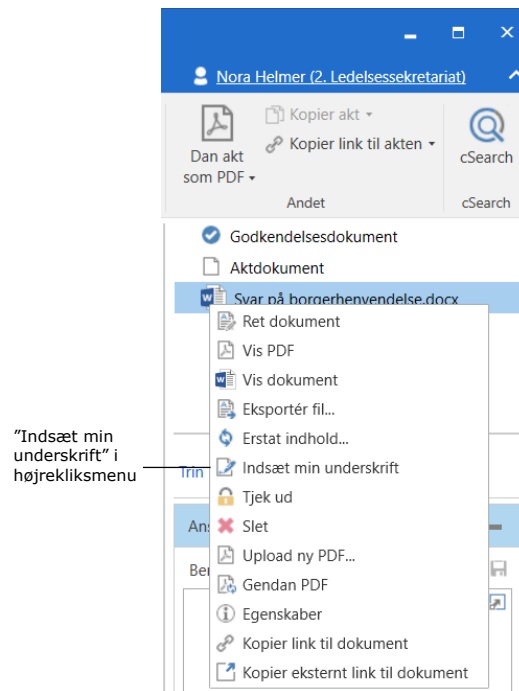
Nora Helmer (2. Ledelsessekretariat)

Dan akt som PDF
Kopier akt
Kopier link til akten
Andet
cSearch
cSearch

Godkendelsesdokument
Aktdokument
Svar på borgerhenvendelse.docx

Ret dokument
Vis PDF
Vis dokument
Eksportér fil...
Erstat indhold...
Indsæt min underskrift
Tjek ud
Slet
Upload ny PDF...
Gendan PDF
Egenskaber
Kopier link til dokument
Kopier eksternt link til dokument

Trin
Ans
Ber

”Indsæt min underskrift” i højrekliksmenu